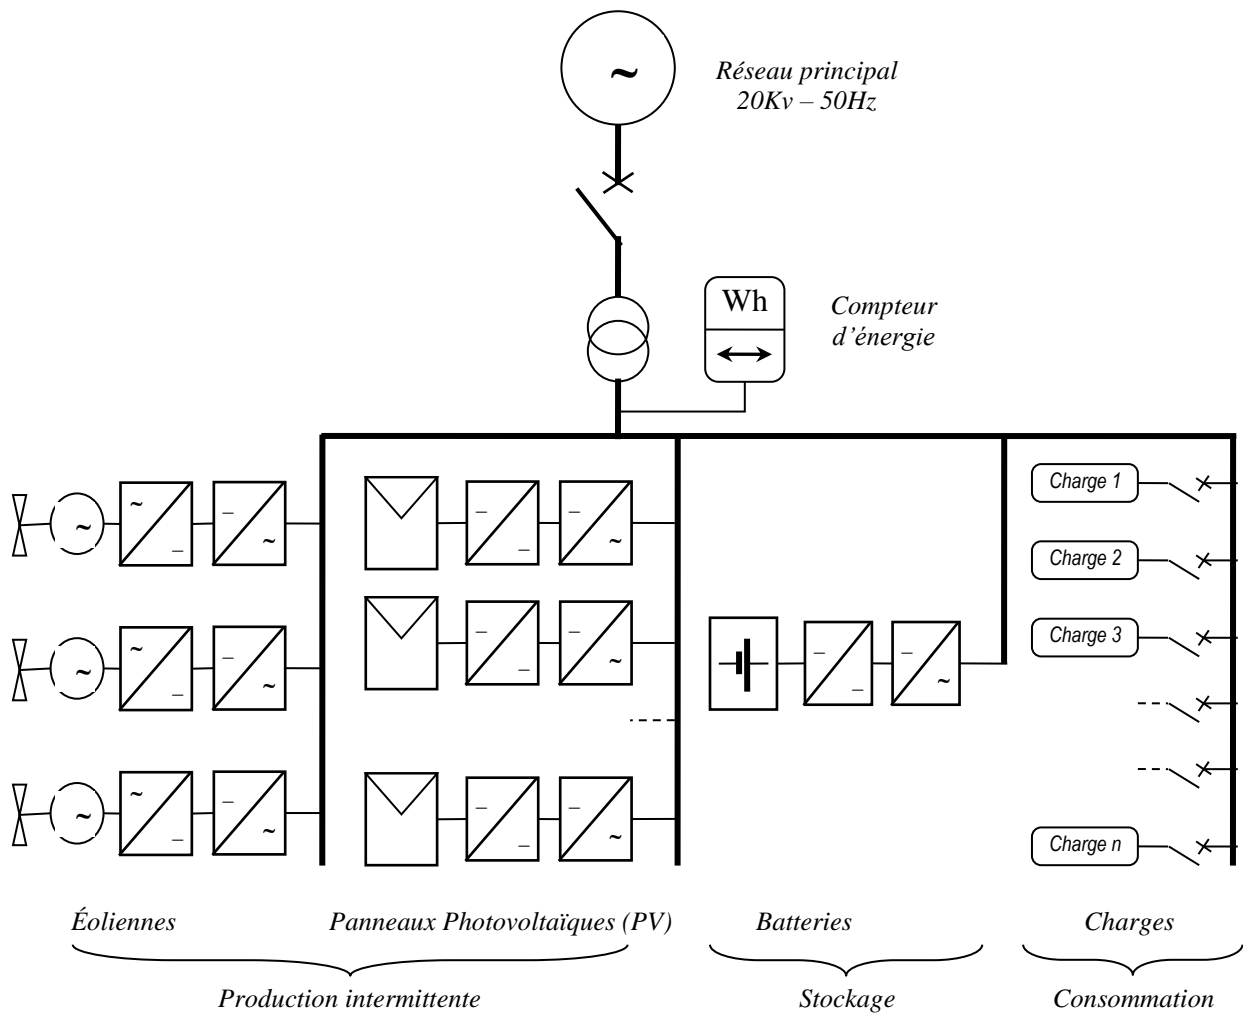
~

Réseau principal
20Kv – 50Hz

Wh

Compteur
d'énergie

Charge 1

Charge 2

Charge 3

Charge n

Éoliennes

Panneaux Photovoltaïques (PV)

Batteries

Charges

Production intermittente

Stockage

Consommation